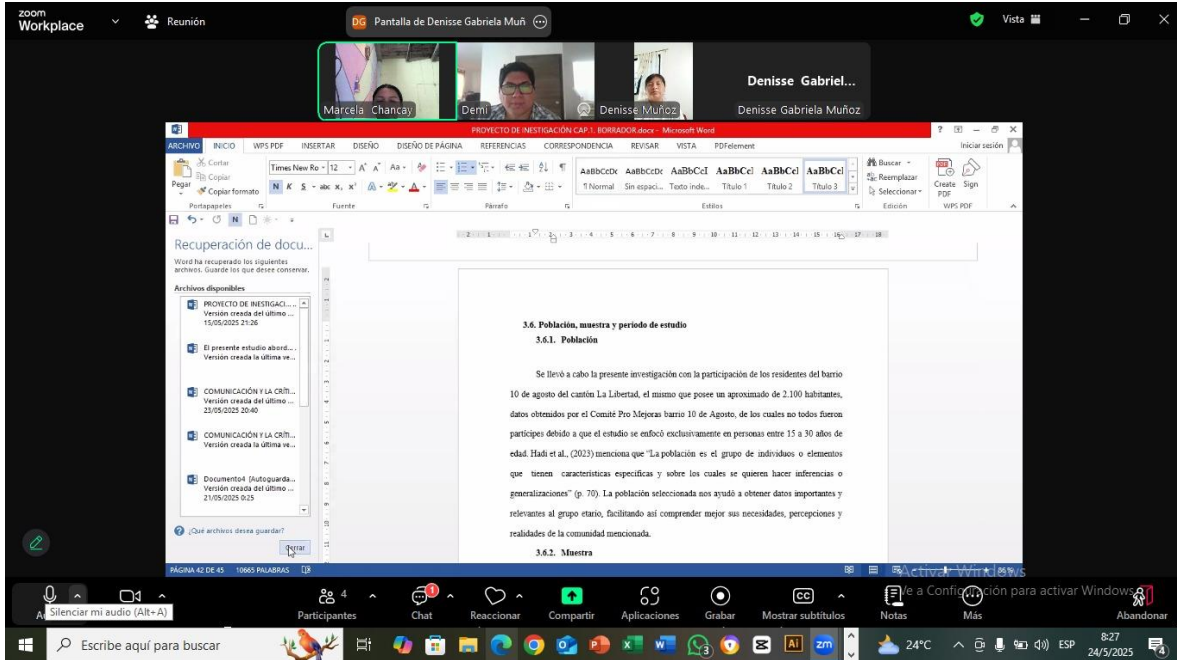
zoom Workplace

Reunión

DG Pantalla de Denisse Gabriela Muñ

Vista

Marcela Chancay

Demi

Denisse Muñoz

Denisse Gabriel...

Denisse Gabriela Muñoz

PROYECTO DE INVESTIGACIÓN CAP.1. BORRADOR.docx - Microsoft Word

ARCHIVO INICIO WPS PDF INSERTAR DISEÑO DISEÑO DE PÁGINA REFERENCIAS CORRESPONDENCIA REVISAR VISTA PDFelement

Iniciar sesión

Cortar
Copiar
Pegar
Copiar formato
Portapapeles

Times New Ro 12
Fuente

Párrafo

AaBbCcDc AaBbCcDc AaBbCcI AaBbCcI AaBbCcI AaBbCcI
¶Normal Sin espaci... Texto inde... Título 1 Título 2 Título 3
Estilos

Buscar
Reemplazar
Seleccionar
Edición

Create PDF Sign
WPS PDF

Recuperación de docu...

Word ha recuperado los siguientes archivos. Guarde los que desee conservar.

Archivos disponibles

PROYECTO DE INESTIGACI...
Versión creada del último ...
15/05/2025 21:26

El presente estudio abord...
Versión creada la última ve...

COMUNICACIÓN Y LA CRÍTI...
Versión creada del último ...
23/05/2025 20:40

COMUNICACIÓN Y LA CRÍTI...
Versión creada la última ve...

Documento4 (Autoguarda...
Versión creada del último ...
21/05/2025 0:25

¿Qué archivos desea guardar?

Cerrar

3.6. Población, muestra y periodo de estudio

3.6.1. Población

Se llevó a cabo la presente investigación con la participación de los residentes del barrio 10 de agosto del cantón La Libertad, el mismo que posee un aproximado de 2.100 habitantes, datos obtenidos por el Comité Pro Mejoras barrio 10 de Agosto, de los cuales no todos fueron partícipes debido a que el estudio se enfocó exclusivamente en personas entre 15 a 30 años de edad. Hadi et al., (2023) menciona que "La población es el grupo de individuos o elementos que tienen características específicas y sobre los cuales se quieren hacer inferencias o generalizaciones" (p. 70). La población seleccionada nos ayudó a obtener datos importantes y relevantes al grupo etario, facilitando así comprender mejor sus necesidades, percepciones y realidades de la comunidad mencionada.

3.6.2. Muestra

PÁGINA 42 DE 45 10665 PALABRAS

86 %

Activar Windows
Ve a Configuración para activar Windows.

Silenciar mi audio (Alt+A)

4 Participantes

Chat

Reaccionar

Compartir

Aplicaciones

Grabar

Mostrar subtítulos

Notas

Más

Abandonar

Escribe aquí para buscar

24°C ESP 8:27 24/5/2025